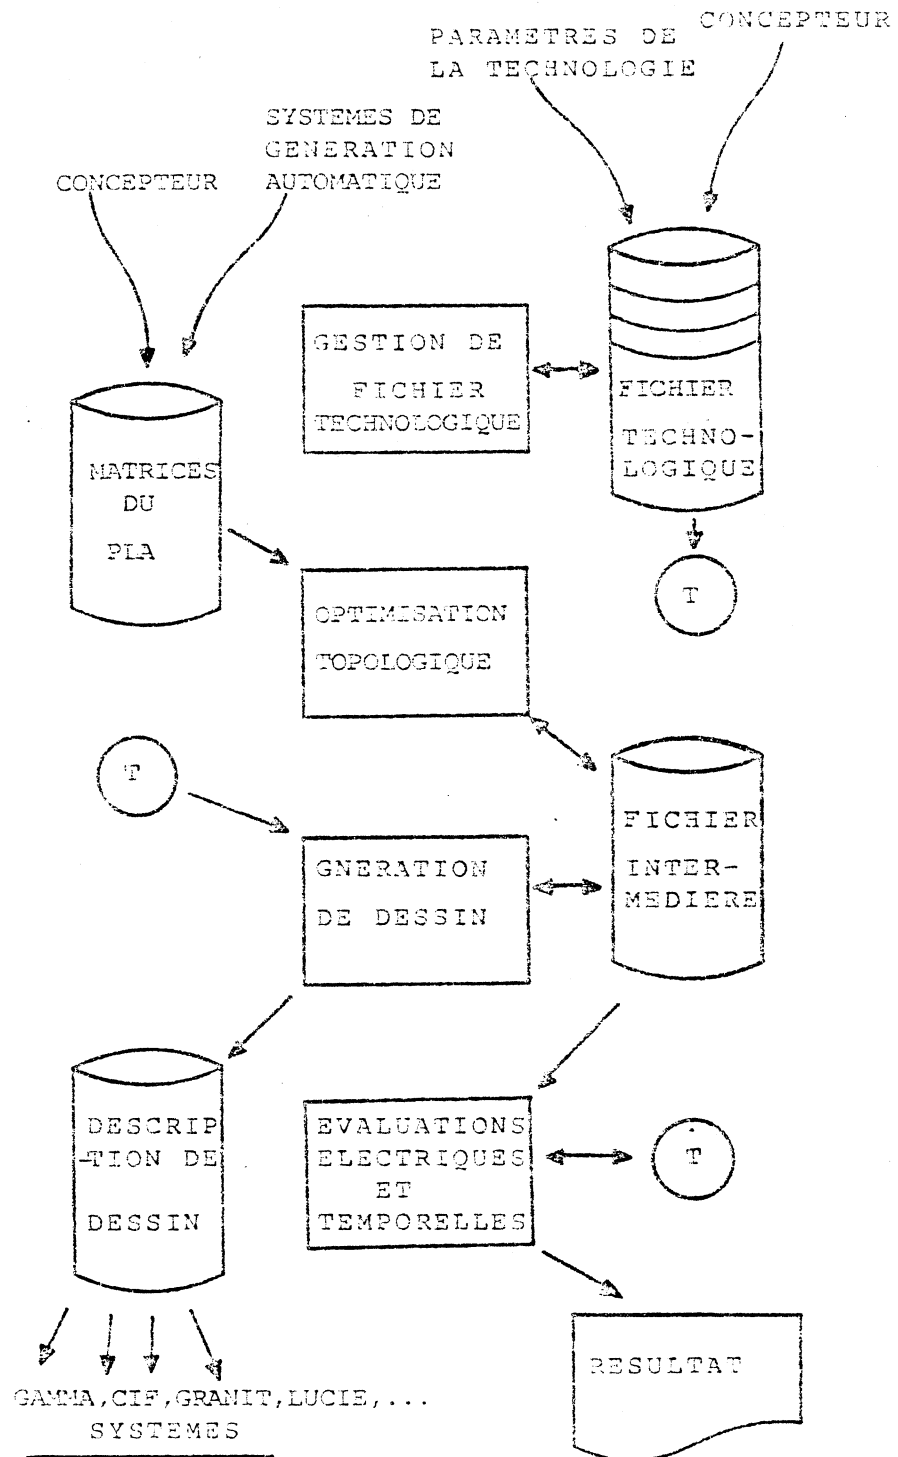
PARAMETRES DE LA TECHNOLOGIE

CONCEPTEUR

SYSTEMES DE GENERATION AUTOMATIQUE

CONCEPTEUR

GESTION DE FICHIER TECHNOLOGIQUE

FICHIER TECHNO-LOGIQUE

T

MATRICES DU PIA

OPTIMISATION TOPOLOGIQUE

T

FICHIER INTER-MEDIERE

GNERATION DE DESSIN

DESCRIP-TION DE DESSIN

EVALUATIONS ELECTRIQUES ET TEMPORELLES

T

RESULTAT

GAMMA, CIF, GRANIT, LUCIE, ...
SYSTEMES